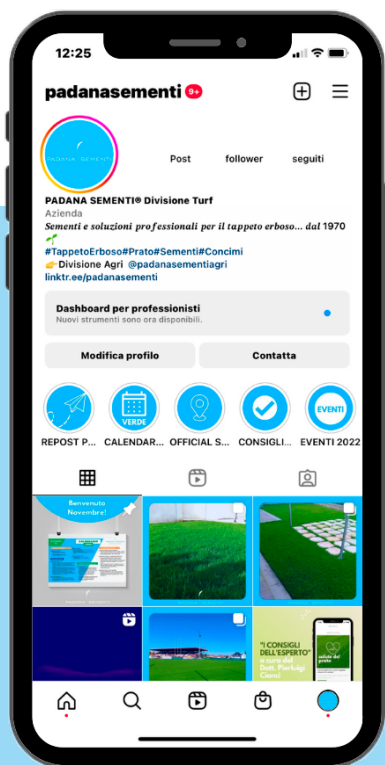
12:25

padanasementi 9+

PADANA SEMENTI

Post follower seguiti

PADANA SEMENTI® Divisione Turf
Azienda
Sementi e soluzioni professionali per il tappeto erboso... dal 1970
#TappetoErboso#Prato#Sementi#Concimi
👉Divisione Agri @padanasementiagri
linktr.ee/padanasementi

Dashboard per professionisti
Nuovi strumenti sono ora disponibili.

Modifica profilo
Contatta

VERDE
EVENTI
REPOST P... CALENDAR... OFFICIAL S... CONSIGLI... EVENTI 2022

Benvenuto Novembre!

"I CONSIGLI DELL'ESPERTO" a cura del Dott. Pierluigi Conni
salute del prato